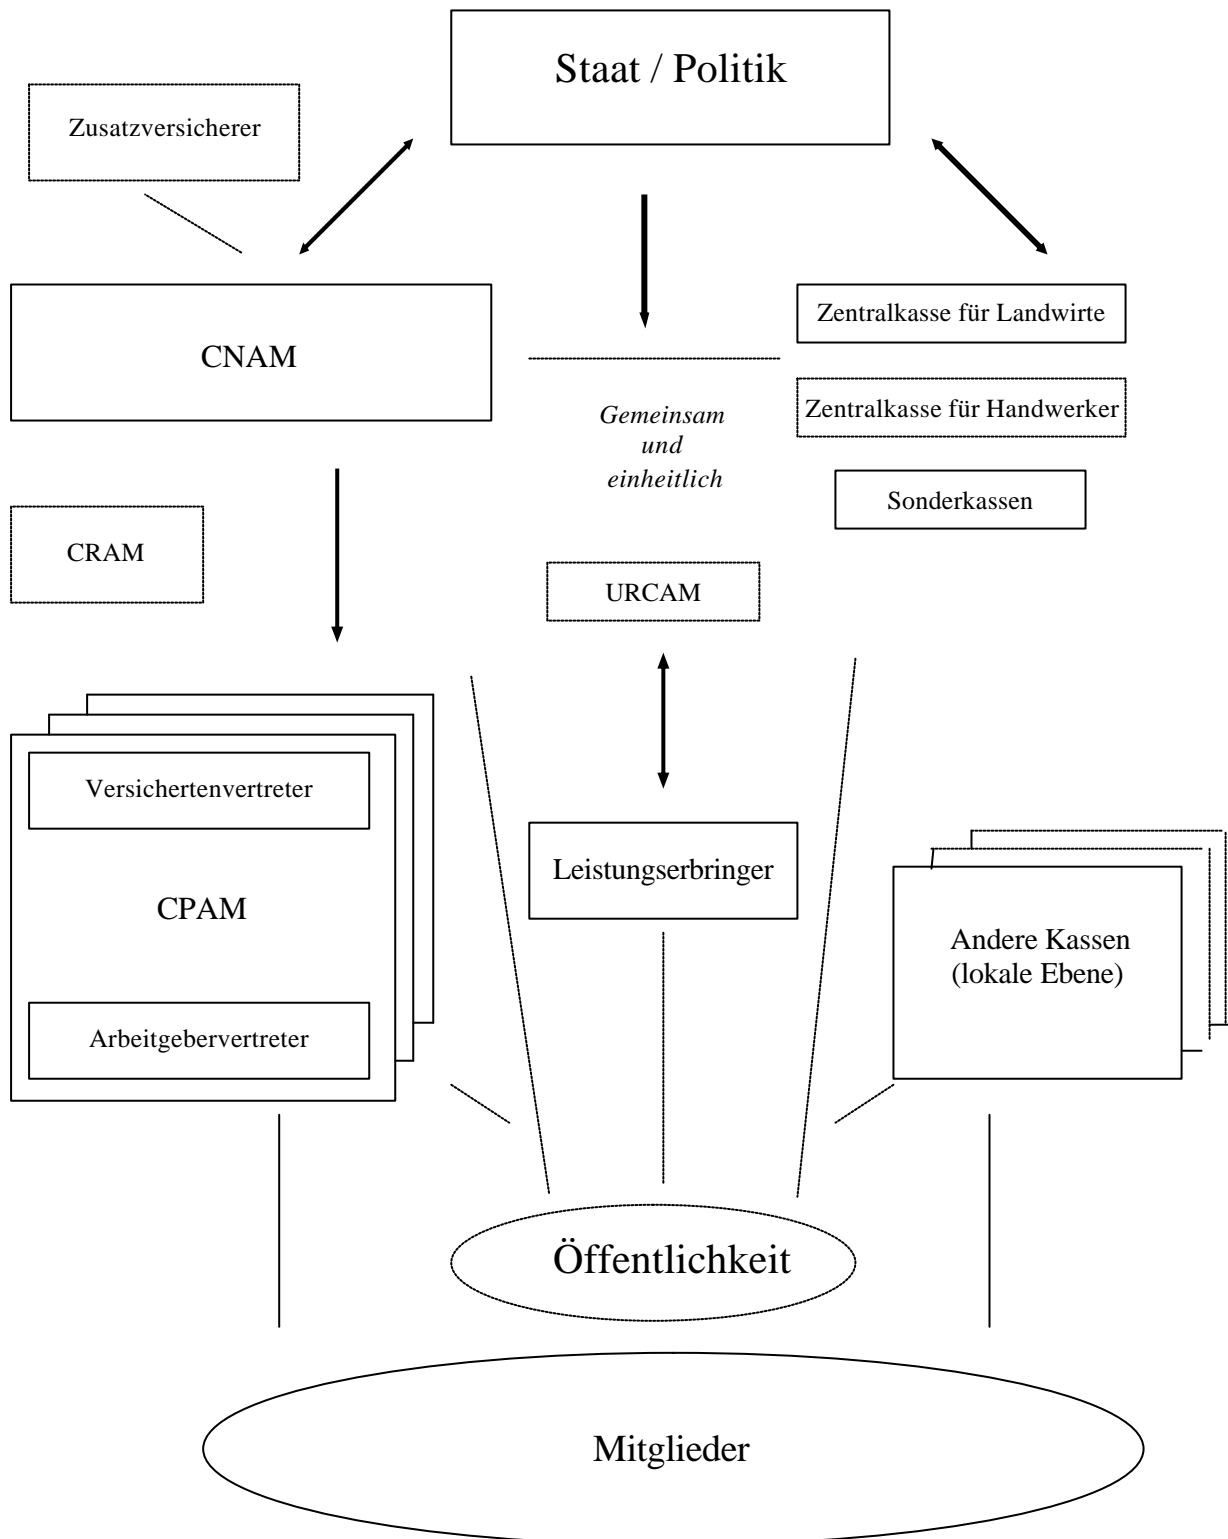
Staat / Politik

Zusatzversicherer

CNAM

Zentralkasse für Landwirte

Zentralkasse für Handwerker

Sonderkassen

*Gemeinsam und einheitlich*

CRAM

URCAM

Versichertenvertreter

CPAM

Arbeitgebervertreter

Leistungserbringer

Andere Kassen (lokale Ebene)

Öffentlichkeit

Mitglieder